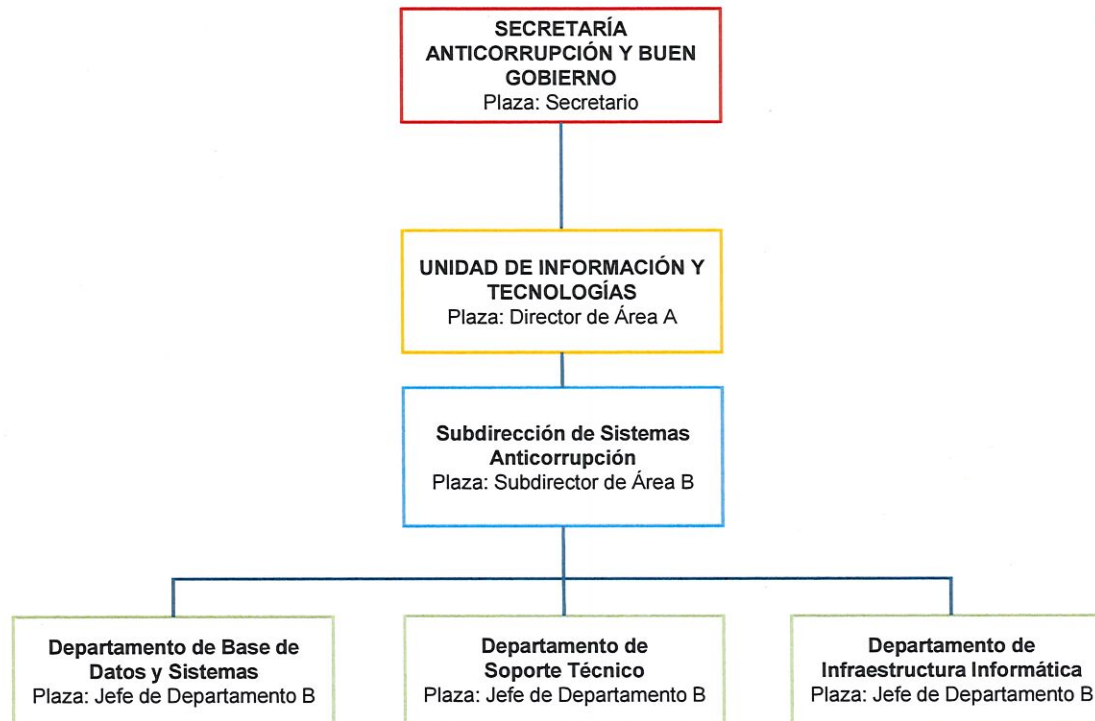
SECRETARÍA ANTICORRUPCIÓN Y BUEN GOBIERNO
Plaza: Secretario

UNIDAD DE INFORMACIÓN Y TECNOLOGÍAS
Plaza: Director de Área A

Subdirección de Sistemas Anticorrupción
Plaza: Subdirector de Área B

Departamento de Base de Datos y Sistemas
Plaza: Jefe de Departamento B

Departamento de Soporte Técnico
Plaza: Jefe de Departamento B

Departamento de Infraestructura Informática
Plaza: Jefe de Departamento B